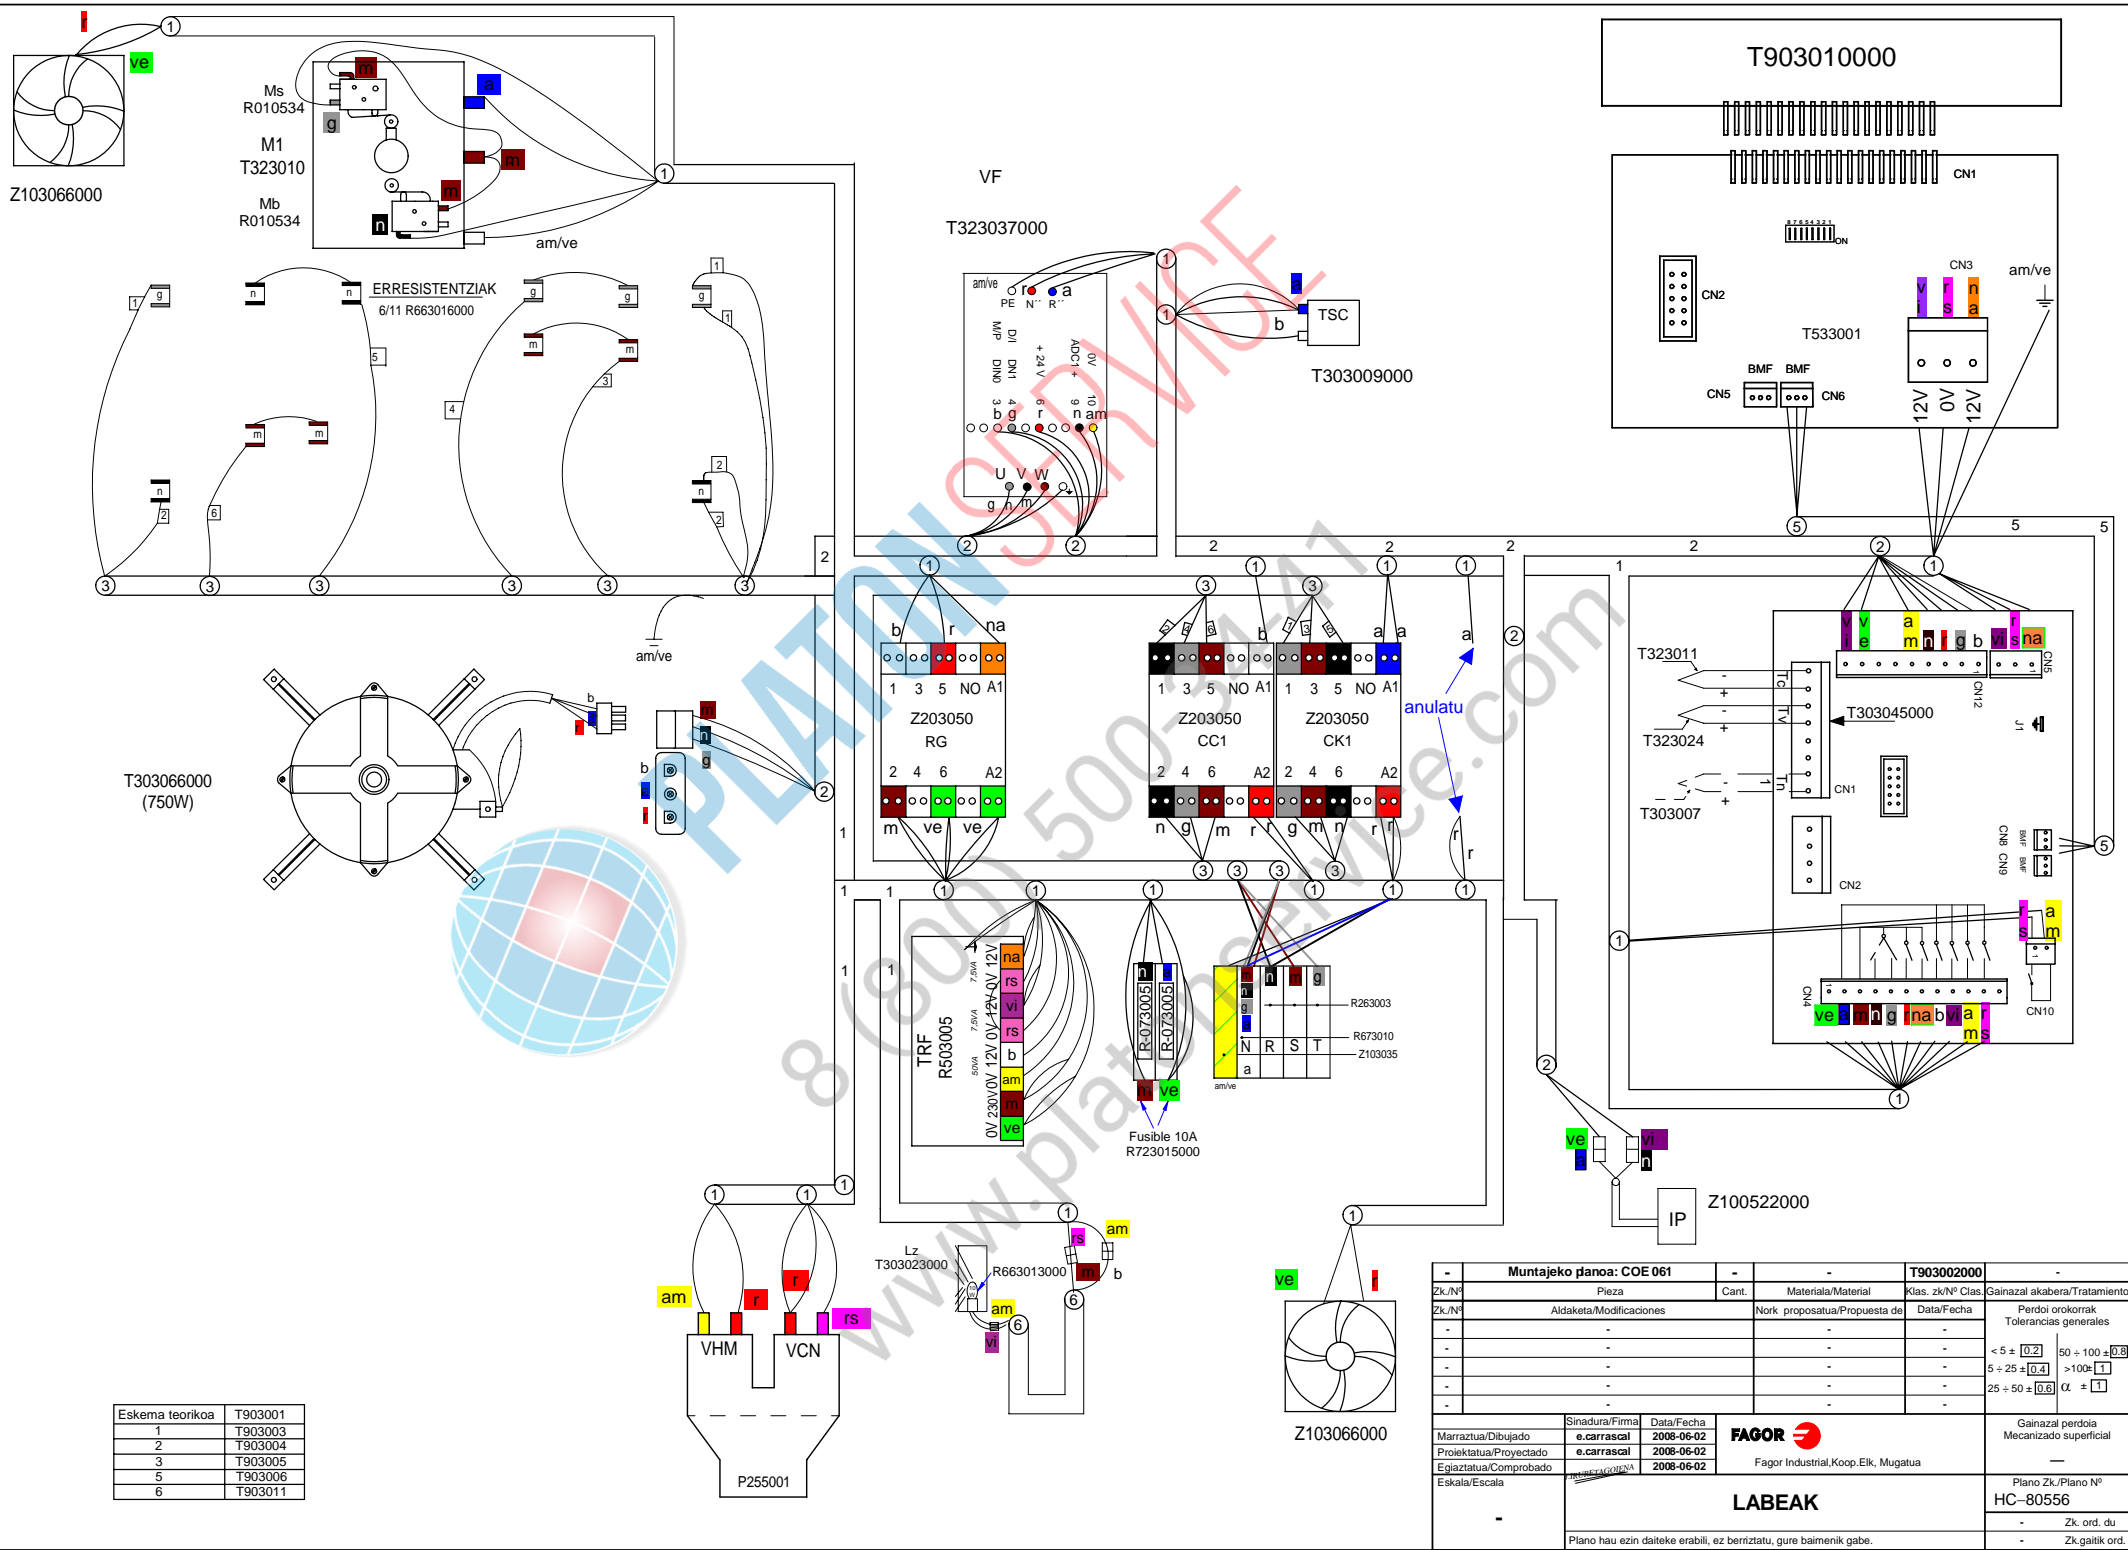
r
1
ve
Z103066000
Ms
R010534
m
a
g
M1
T323010
m
m
Mb
R010534
n
am/ve
1
VF
T323037000
T903010000
CN1
ON
CN2
T533001
CN3
am/ve
v i
r s
n a
BMF
BMF
CN5
CN6
12V
0V
12V
ERRESISTENTZIAK
6/11 R663016000
g
g
g
g
n
n
m
m
m
m
n
n
1
1
5
4
3
2
6
2
2
3
3
3
3
3
3
am/ve
PE
N´´
R´´
a
M/P
DINO
D/I
DN1
+ 24 V
ADC1 +
0V
3 b
4 g
6 r
9 n
10 am
U V W
g n m
2
2
1
1
a
b
TSC
T303009000
2
2
5
5
5
2
2
1
1
1
3
3
1
1
am/ve
b
r
na
1 3 5 NO A1
Z203050
RG
2 4 6 A2
m ve ve
b
a
a
a
1 3 5 NO A1
Z203050
CC1
2 4 6 A2
n g m r
1 3 5 NO A1
Z203050
CK1
2 4 6 A2
r g m n r
anulatu
r
r
2
T323011
T323024
T303007
Tc
Tv
Tn
T303045000
CN1
CN2
CN12
CN5
J1
v i
v e
a m
n
r
g
b
vi
r s
na
CN8 CN9
BMF BMF
5
T303066000
(750W)
b
r
m
n
g
b
a
r
2
1
1
1
1
1
3
3
3
1
1
1
1
TRF
R503005
0V 230V
0V 12V
0V 12V
0V 12V
50VA
7,5VA
7,5VA
na
rs
vi
rs
b
am
m
ve
n
a
R-073005
R-073005
m
ve
Fusible 10A
R723015000
m
n
m
g
a
N R S T
a
am/ve
R263003
R673010
Z103035
1
r s
a m
CN10
CN4
ve
a
m
n
g
r
na
b
vi
a m
r s
1
2
ve
a
vi
n
IP
Z100522000
1
1
1
am
r
r
rs
VHM
VCN
P255001
Lz
T303023000
R663013000
rs
am
m
b
am
vi
1
6
6
ve
r
1
Z103066000
| Eskema teorikoa | T903001 |
|---|---|
| 1 | T903003 |
| 2 | T903004 |
| 3 | T903005 |
| 5 | T903006 |
| 6 | T903011 |
| - | Muntajeko planoa: COE 061 | - | - | T903002000 | - |
|---|---|---|---|---|---|
| Zk./Nº | Pieza | Cant. | Materiala/Material | Klas. zk/Nº Clas. | Gainazal akabera/Tratamiento |
| Zk./Nº | Aldaketa/Modificaciones | | Nork proposatua/Propuesta de | Data/Fecha | Perdoi orokorrak Tolerancias generales |
| - | - | | - | - | |
| - | - | | - | - | < 5 ± 0.2 50 ÷ 100 ± 0.8 |
| - | - | | - | - | 5 ÷ 25 ± 0.4 >100 ± 1 |
| - | - | | - | - | 25 ÷ 50 ± 0.6 $\alpha$ ± 1 |
| - | - | | - | - | |
| | Sinadura/Firma | Data/Fecha | | | |
| Marraztua/Dibujado | e.carrascal | 2008-06-02 | FAGOR | | Gainazal perdoia Mecanizado superficial |
| Proiektatua/Proyectado | e.carrascal | 2008-06-02 | Fagor Industrial,Koop.Elk, Mugatua | | — |
| Egiaztatua/Comprobado | | 2008-06-02 | | | |
| Eskala/Escala | LABEAK | | | | Plano Zk./Plano Nº HC–80556 |
| - | | | | | - Zk. ord. du |
| | Plano hau ezin daiteke erabili, ez berriztatu, gure baimenik gabe. | | | | - Zk.gaitik ord. |
PLATINUM SERVICE
8 (800) 500-24-41
www.platinumservice.com